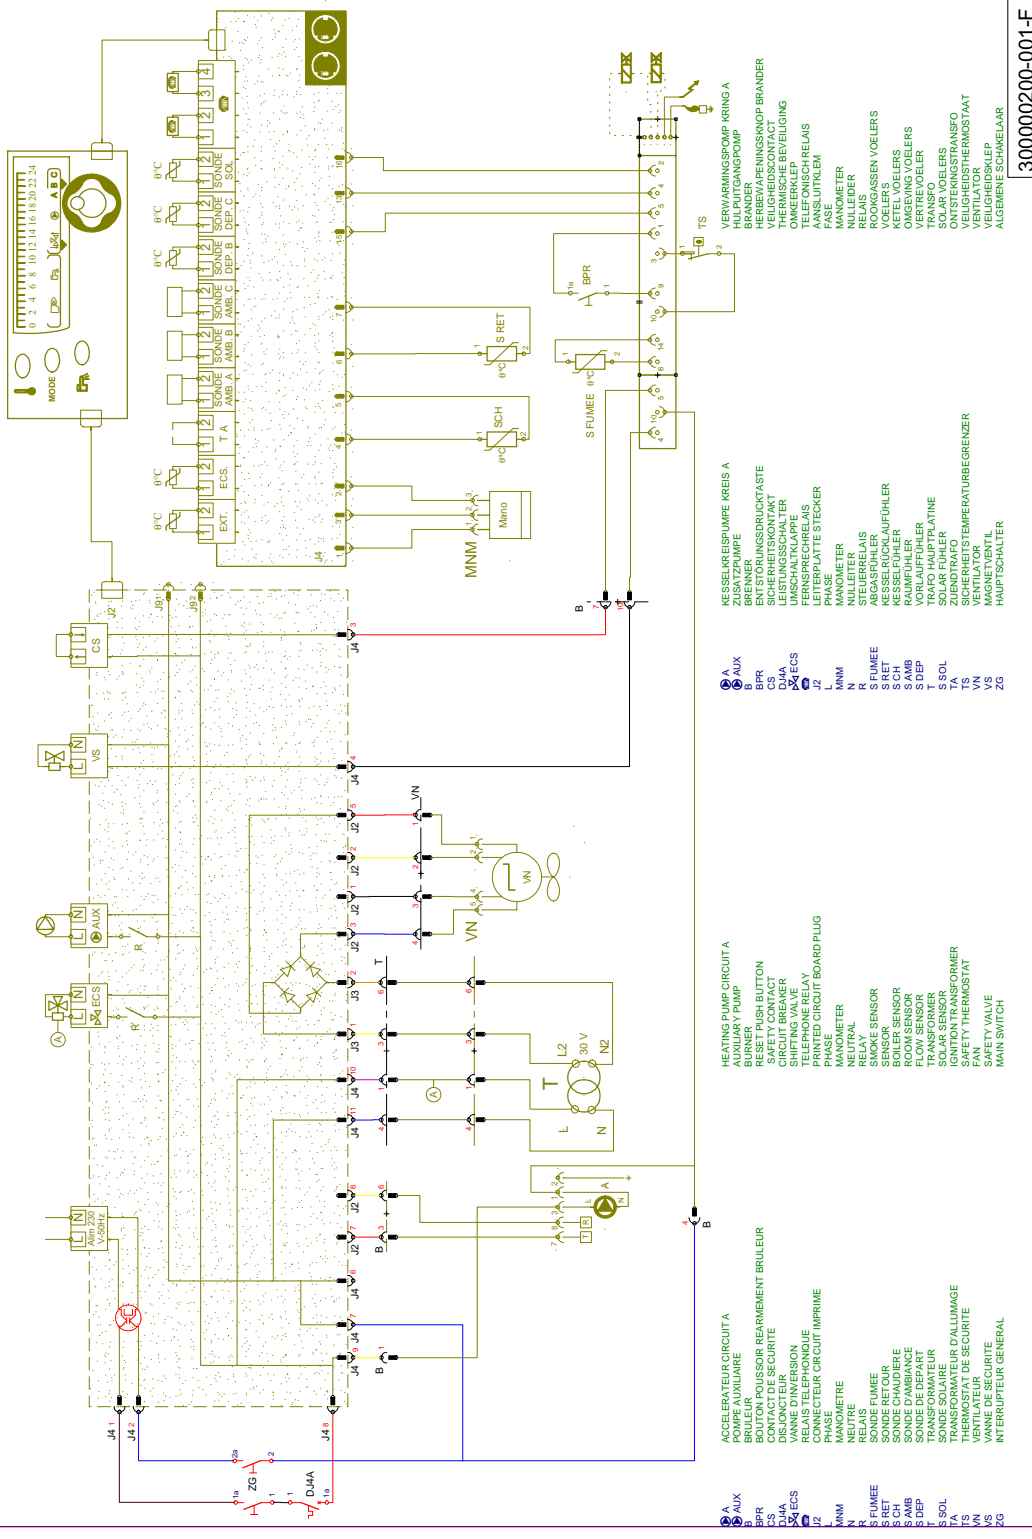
300000200-001-F

MODE
0 2 4 6 8 10 12 14 16 18 20 22 24
A B C

EXT.
ECS
T A
SONDE AMB. A
SONDE AMB. B
SONDE DEP. B
SONDE DEP. C
SONDE SOL

S RET
SCH
MNM
Mano
S FUMEE
BPR
TS

J4
J2
J3
CS
VS
AUX
ECS
Alim 230 V~50Hz
ZG
DJ4A
VN
L2
30 V
N2
T
L
N
R
B

A AUX
B
BPR
CS
DJ4A
ECS
J2
L
MNM
N
R
S FUMEE
S RET
S CH
S AMB
S DEP
T
S SOL
TA
TS
VN
VS
ZG

ACCELERATEUR CIRCUIT A
POMPE AUXILIAIRE
BRULEUR
BOUTON POUSSOIR REARMEMENT BRULEUR
CONTACT DE SECURITE
DISJONCTEUR
VANNE D'INVERSION
RELAIS TELEPHONIQUE
CONNECTEUR CIRCUIT IMPRIME
PHASE
MANOMETRE
NEUTRE
RELAIS
SONDE FUMEE
SONDE RETOUR
SONDE CHAUDIERE
SONDE D'AMBIANCE
SONDE DE DEPART
TRANSFORMATEUR
SONDE SOLAIRE
TRANSFORMATEUR D'ALLUMAGE
THERMOSTAT DE SECURITE
VENTILATEUR
VANNE DE SECURITE
INTERRUPTEUR GENERAL

HEATING PUMP CIRCUIT A
AUXILIARY PUMP
BURNER
RESET PUSH BUTTON
SAFETY CONTACT
CIRCUIT BREAKER
SHIFTING VALVE
TELEPHONE RELAY
PRINTED CIRCUIT BOARD PLUG
PHASE
MANOMETER
NEUTRAL
RELAY
SMOKE SENSOR
SENSOR
BOILER SENSOR
ROOM SENSOR
FLOW SENSOR
TRANSFORMER
SOLAR SENSOR
IGNITION TRANSFORMER
SAFETY THERMOSTAT
FAN
SAFETY VALVE
MAIN SWITCH

KESSELKREISPUMPE KREIS A
ZUSATZPUMPE
BRENNER
ENTSTÖRUNGSDRUCKTASTE
SICHERHEITSKONTAKT
LEISTUNGSSCHALTER
UMSCHALTKLAPPE
FERNSPRECHRELAIS
LEITERPLATTE STECKER
PHASE
MANOMETER
NULLEITER
STEUERRELAIS
ABGASFÜHLER
KESSEL RÜCKLAUFFÜHLER
KESSELFÜHLER
RAUMFÜHLER
VORLAUFFÜHLER
TRAFO HAUPTPLATINE
SOLAR FÜHLER
ZÜNDTRAFO
SICHERHEITSTEMPERATURBEGRENZER
VENTILATOR
MAGNETVENTIL
HAUPTSCHALTER

VERWARMINGSPOMP KRING A
HULPUITGANGPOMP
BRANDER
HERBEWAPENINGSKNOP BRANDER
VEILIGHEIDSCONTACT
THERMISCHE BEVEILIGING
OMKEERKLEP
TELEFONISCH RELAIS
AANSLUITKLEM
FASE
MANOMETER
NULLEIDER
RELAIS
ROOKGASSEN VOELERS
VOELERS
KETEL VOELERS
OMGEVING VOELERS
VERTREVOELER
TRANSFO
SOLAR VOELERS
ONTSTEKINGSTRANSFO
VEILIGHEIDSTHERMOSTAAT
VENTILATOR
VEILIGHEIDSKLEP
ALGEMENE SCHAKELAAR